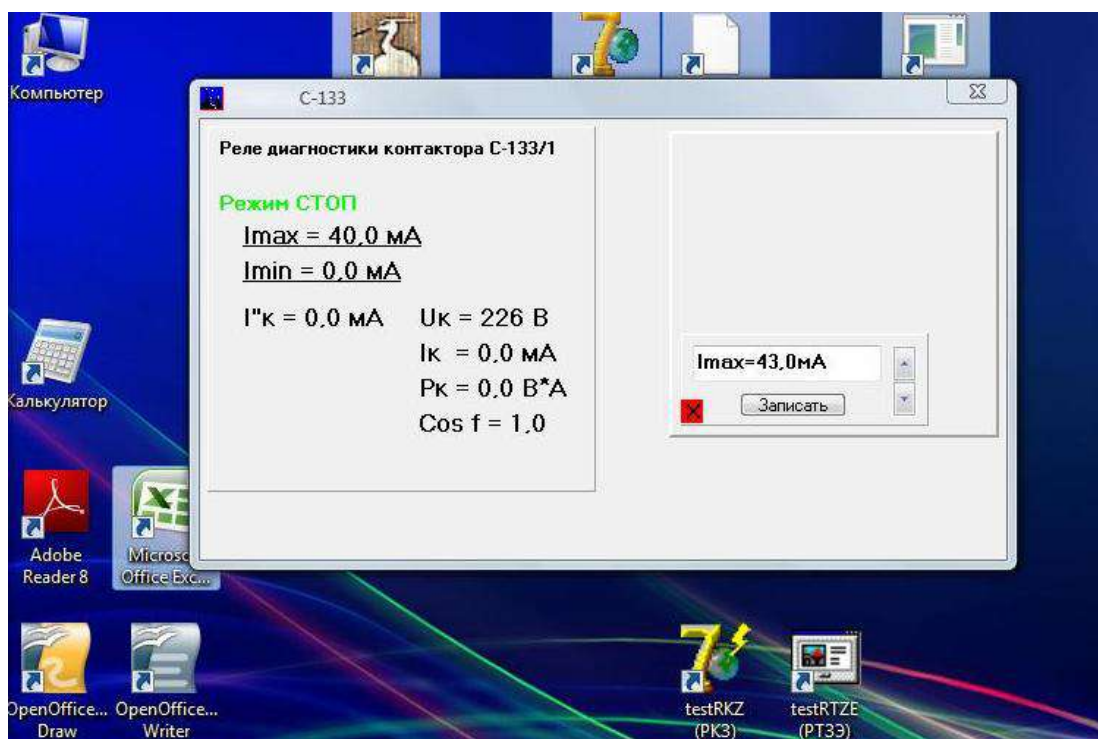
Компьютер

C-133

Реле диагностики контактора С-133/1

Режим СТОП

Imax = 40,0 мА

Imin = 0,0 мА

I"к = 0,0 мА Uк = 226 В

Iк = 0,0 мА

Pк = 0,0 В*А

Cos f = 1,0

Imax=43,0мА

Записать

Калькулятор

Adobe Reader 8

Microsc Office Exc...

OpenOffice... Draw

OpenOffice... Writer

testRKZ (РКЗ)

testRTZE (РТЗЭ)